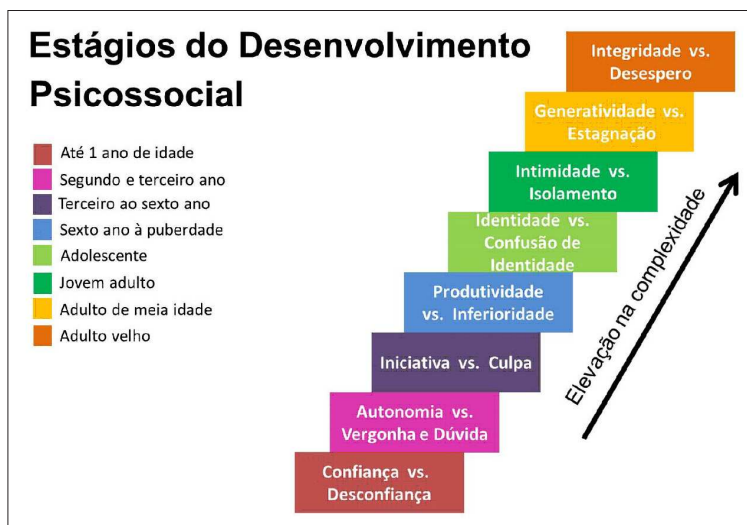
Estágios do Desenvolvimento Psicossocial

Até 1 ano de idade
Segundo e terceiro ano
Terceiro ao sexto ano
Sexto ano à puberdade
Adolescente
Jovem adulto
Adulto de meia idade
Adulto velho

Integridade vs. Desespero

Generatividade vs. Estagnação

Intimidade vs. Isolamento

Identidade vs. Confusão de Identidade

Produtividade vs. Inferioridade

Iniciativa vs. Culpa

Autonomia vs. Vergonha e Dúvida

Confiança vs. Desconfiança

Elevação na complexidade